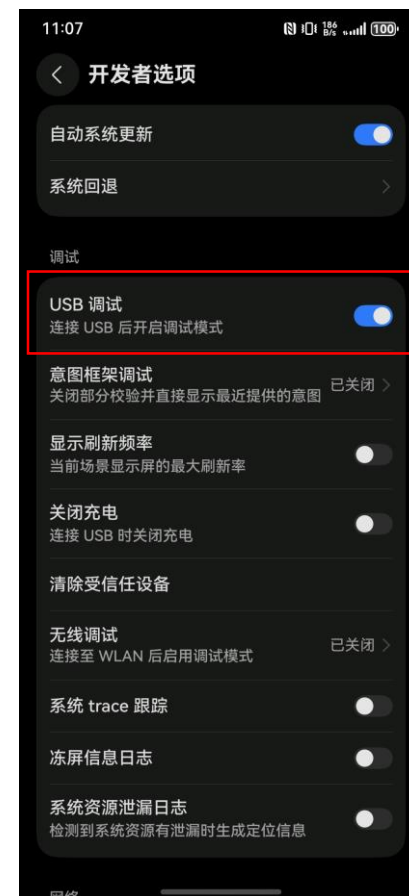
11:07 186 B/s 100

开发者选项

自动系统更新

系统回退

调试

USB 调试
连接 USB 后开启调试模式

意图框架调试
关闭部分校验并直接显示最近提供的意图
已关闭

显示刷新频率
当前场景显示屏的最大刷新率

关闭充电
连接 USB 时关闭充电

清除受信任设备

无线调试
连接至 WLAN 后启用调试模式
已关闭

系统 trace 跟踪

冻屏信息日志

系统资源泄漏日志
检测到系统资源有泄漏时生成定位信息

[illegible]